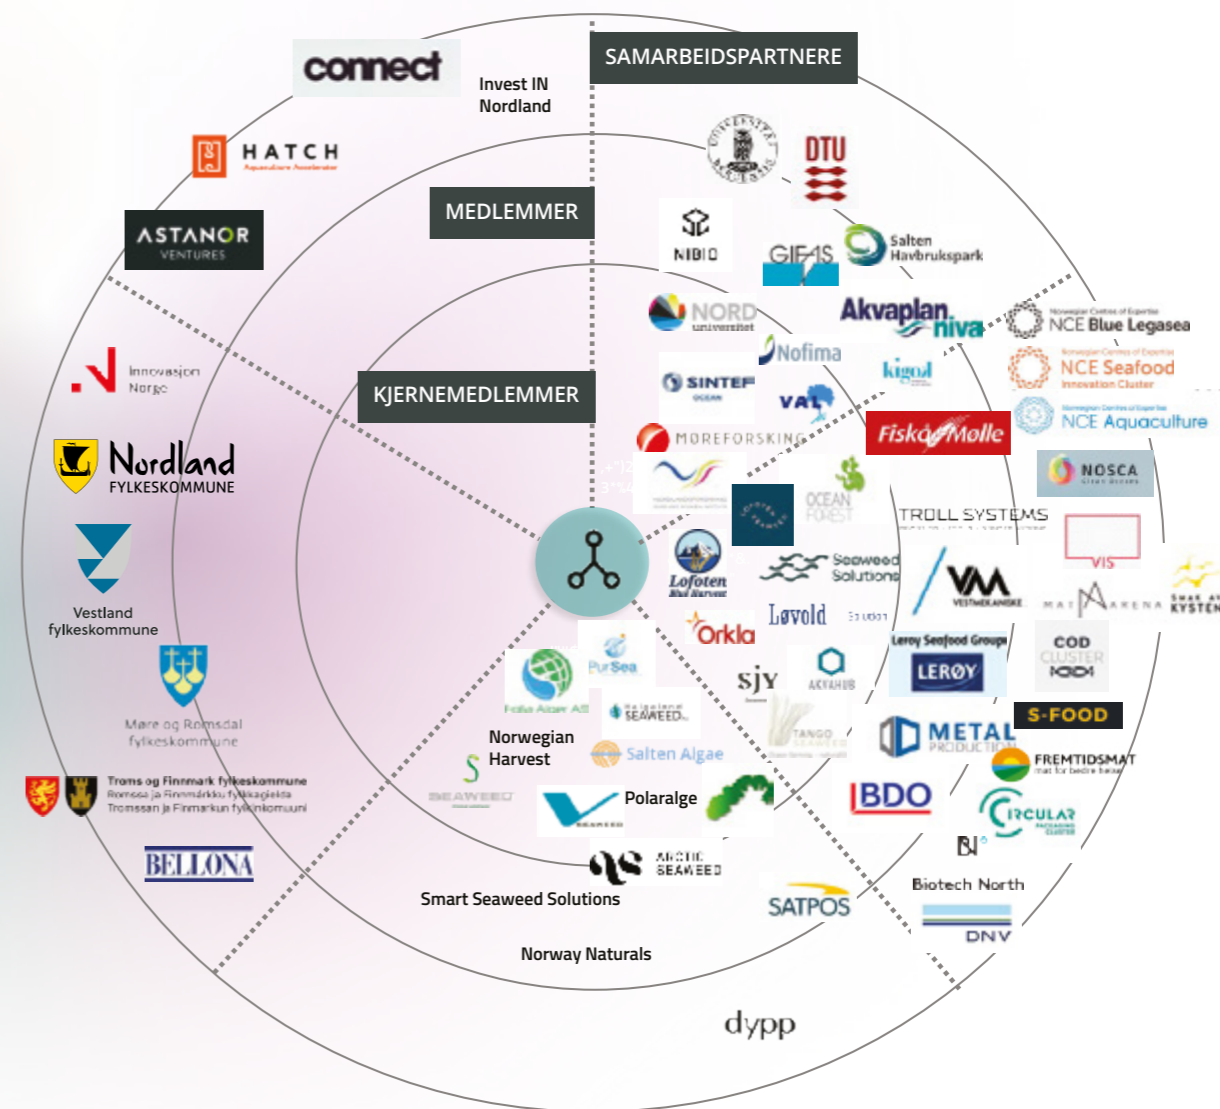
connect

Invest IN Nordland

SAMARBEIDSPARTNERE

HATCH

ASTANOR VENTURES

MEDLEMMER

DTU

NIBIO

GIFAS

Salten Havbrukspark

NORD universitet

Akvaplan niva

NCE Blue Legasea

NCE Seafood Innovation Cluster

Innovasjon Norge

KJERNEMEDLEMMER

Nofima

SINTEF OCEAN

kigoal

VAL

NCE Aquaculture

Nordland FYLKESKOMMUNE

MØREFORSKING

Fiskå Mølle

NOSCA

OCEAN FOREST

TROLL SYSTEMS

Vestland fylkeskommune

Lofoten Blue Harvest

Seaweed Solutions

VIS

VM VESTMEKANISKE

MATARENA

KYSTEN

Løvold

Orkla

Lerøy Seafood Group LERØY

COD CLUSTER

Møre og Romsdal fylkeskommune

PurSea

SJY

AKVAHUB

S-FOOD

Folla Alger AS

SEAWEED

TANGO SEAWEED

METAL PRODUCTION

Norwegian Harvest

Salten Algae

FREMTIDSMAT

Troms og Finnmark fylkeskommune Romssa ja Finnmárkku fylkkagielda Tromssan ja Finmarkun fylkinkomuuni

SEAWEED

Polaralge

BDO

CIRCULAR

BELLONA

ARCTIC SEAWEED

BI

Biotech North

Smart Seaweed Solutions

SATPOS

DNV

Norway Naturals

dypp